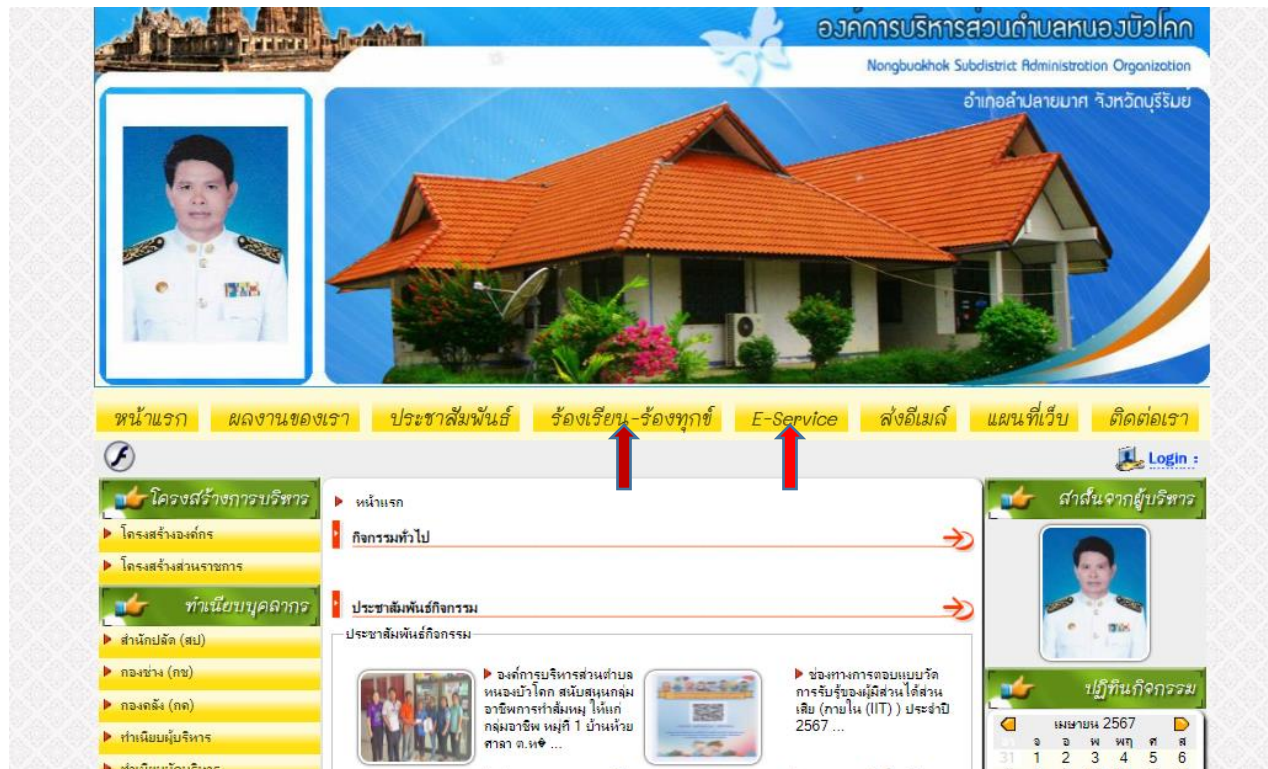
องค์การบริหารส่วนตำบลหนองบัวโคก
Nongbuakhok Subdistrict Administration Organization
อำเภอลำปลายมาศ จังหวัดบุรีรัมย์

หน้าแรก ผลงานของเรา ประชาสัมพันธ์ ร้องเรียน-ร้องทุกข์ E-Service ส่งอีเมล์ แผนที่เว็บ ติดต่อเรา

Login :

โครงสร้างการบริหาร
โครงสร้างองค์กร
โครงสร้างส่วนราชการ
ทำเนียบบุคลากร
สำนักปลัด (สป)
กองช่าง (กช)
กองคลัง (กค)
ทำเนียบผู้บริหาร
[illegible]

หน้าแรก
กิจกรรมทั่วไป
ประชาสัมพันธ์กิจกรรม
ประชาสัมพันธ์กิจกรรม

องค์การบริหารส่วนตำบลหนองบัวโคก สนับสนุนกลุ่มอาชีพการทำส้มหมู ให้แก่กลุ่มอาชีพ หมู่ที่ 1 บ้านห้วยศาลา ต.หจ ...

ช่องทางการตอบแบบวัดการรับรู้ของผู้มีส่วนได้ส่วนเสีย (ภายใน (IIT) ) ประจำปี 2567 ...

สาส์นจากผู้บริหาร
ปฏิทินกิจกรรม

| | | | | | | |
|---|---|---|---|---|---|---|
| | จ | อ | พ | พฤ | ศ | ส |
| 31 | 1 | 2 | 3 | 4 | 5 | 6 |

เมษายน 2567